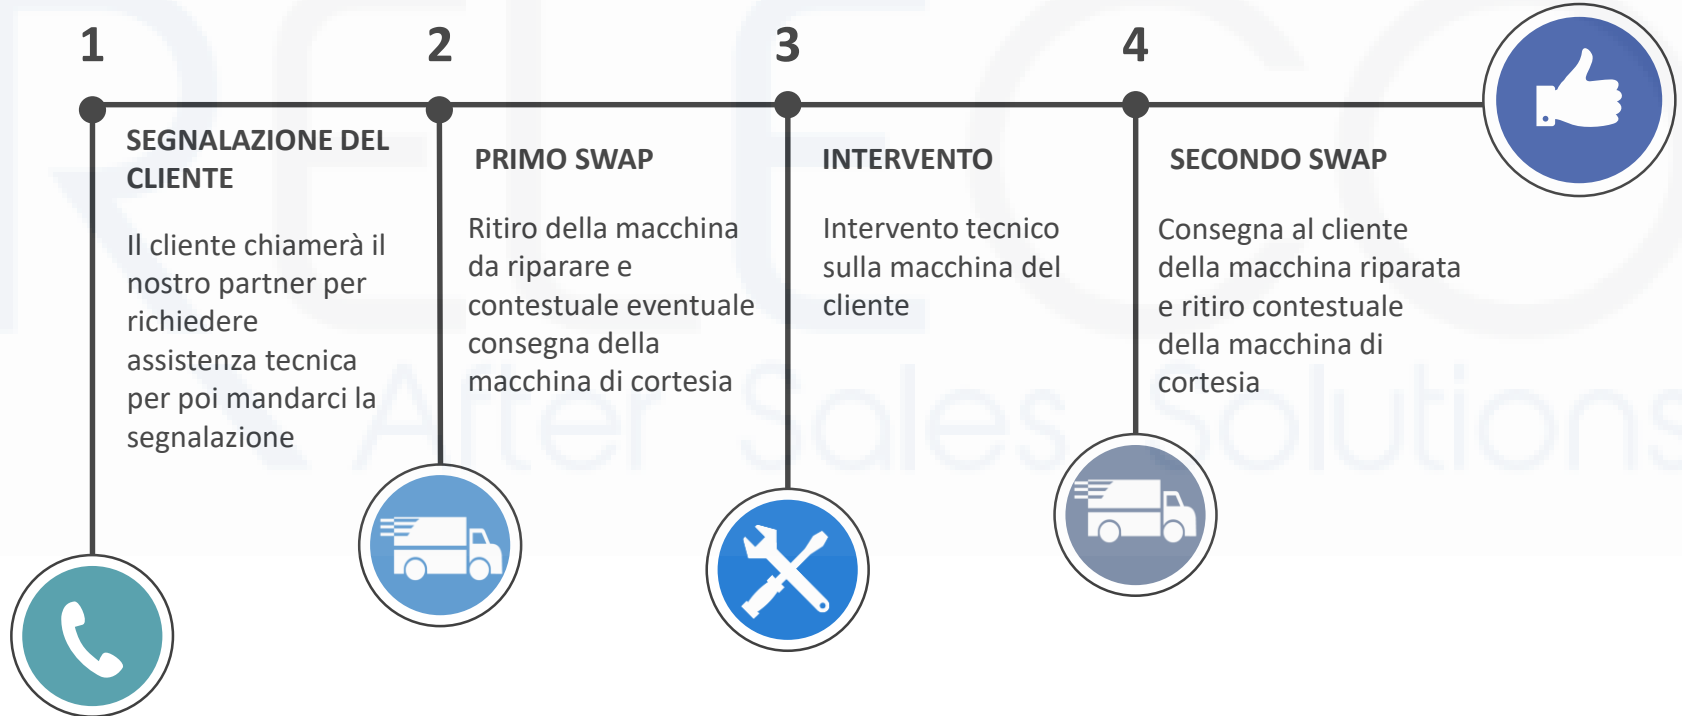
1

SEGNALAZIONE DEL CLIENTE

Il cliente chiamerà il nostro partner per richiedere assistenza tecnica per poi mandarci la segnalazione

2

PRIMO SWAP

Ritiro della macchina da riparare e contestuale eventuale consegna della macchina di cortesia

3

INTERVENTO

Intervento tecnico sulla macchina del cliente

4

SECONDO SWAP

Consegna al cliente della macchina riparata e ritiro contestuale della macchina di cortesia

After Sales Solutions